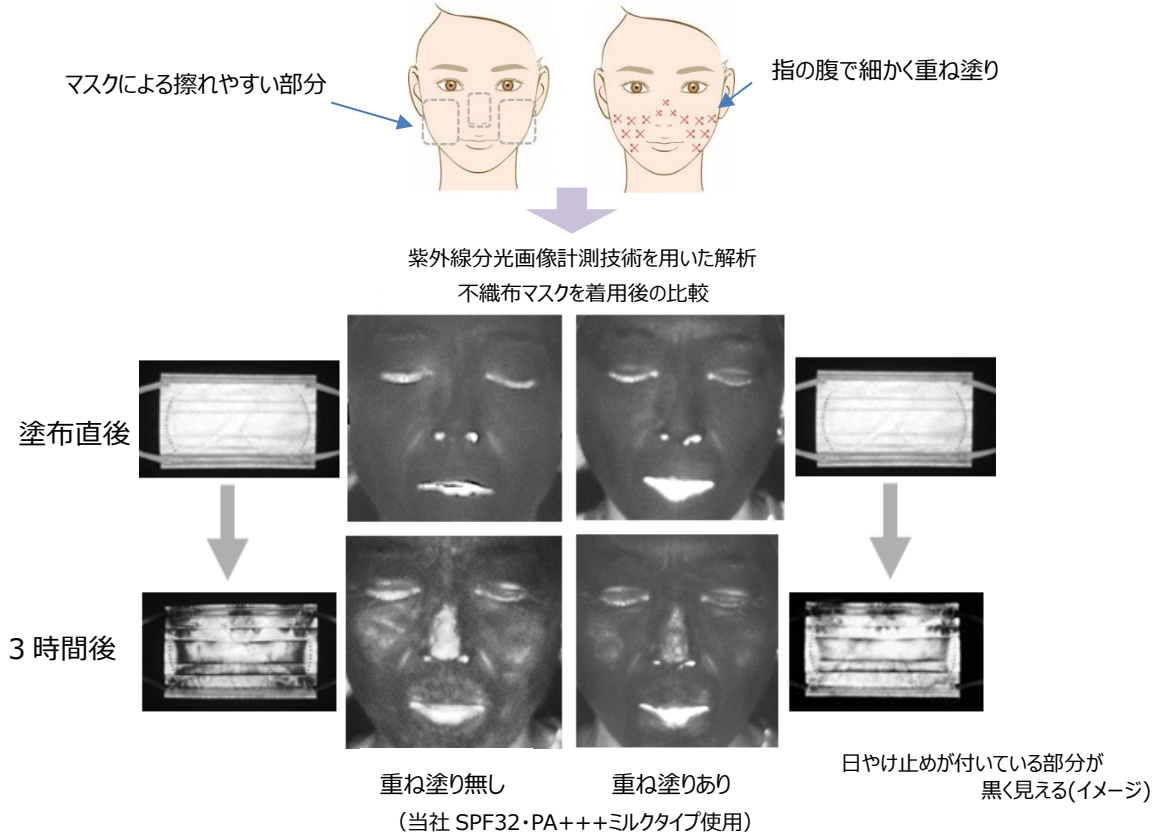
マスクによる擦れやすい部分

指の腹で細かく重ね塗り

紫外線分光画像計測技術を用いた解析
不織布マスクを着用後の比較

塗布直後

3 時間後

重ね塗り無し

重ね塗りあり

（当社 SPF32・PA+++ミルクタイプ使用）

日やけ止めが付いている部分が
黒く見える(イメージ)